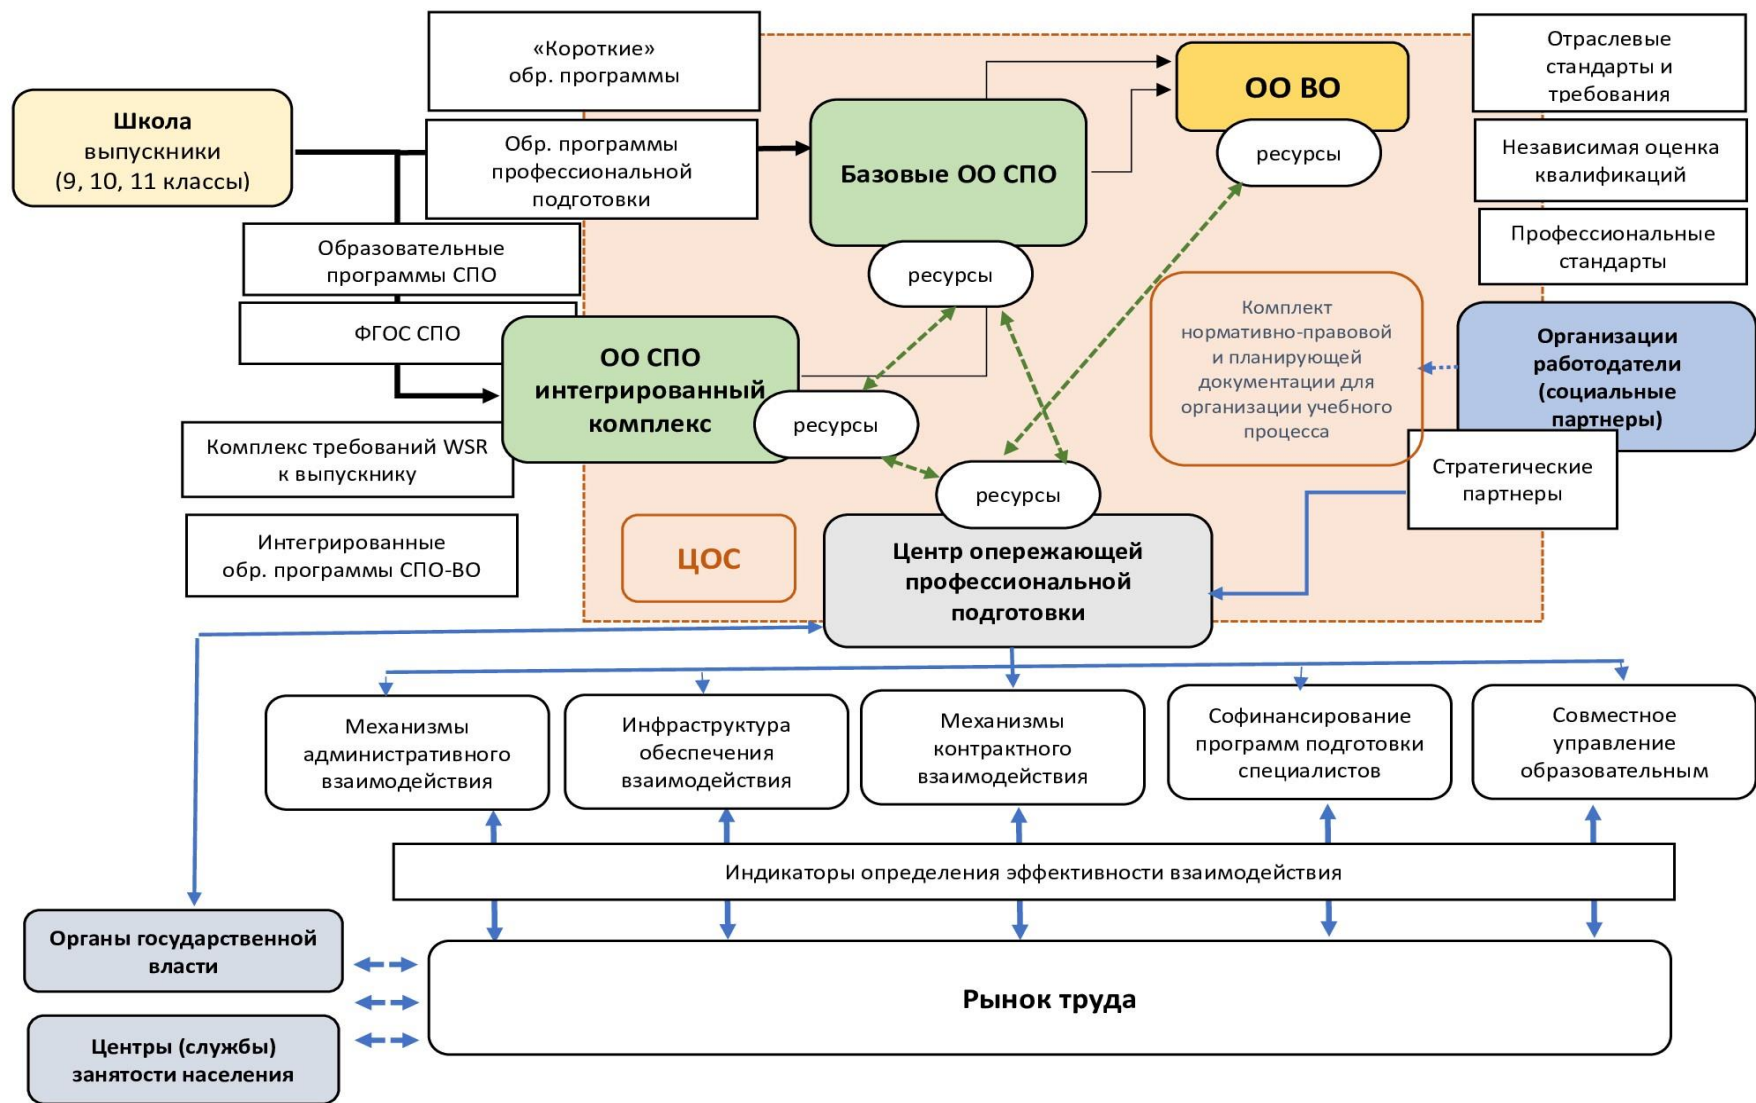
Школа
выпускники
(9, 10, 11 классы)

«Короткие»
обр. программы

Обр. программы профессиональной подготовки

Образовательные программы СПО

ФГОС СПО

Комплекс требований WSR к выпускнику

Интегрированные обр. программы СПО-ВО

Базовые ОО СПО

ресурсы

ОО ВО

ресурсы

ОО СПО интегрированный комплекс

ресурсы

ресурсы

ЦОС

Центр опережающей профессиональной подготовки

Комплект нормативно-правовой и планирующей документации для организации учебного процесса

Отраслевые стандарты и требования

Независимая оценка квалификаций

Профессиональные стандарты

Организации работодатели (социальные партнеры)

Стратегические партнеры

Механизмы административного взаимодействия

Инфраструктура обеспечения взаимодействия

Механизмы контрактного взаимодействия

Софинансирование программ подготовки специалистов

Совместное управление образовательным

Индикаторы определения эффективности взаимодействия

Органы государственной власти

Центры (службы) занятости населения

Рынок труда